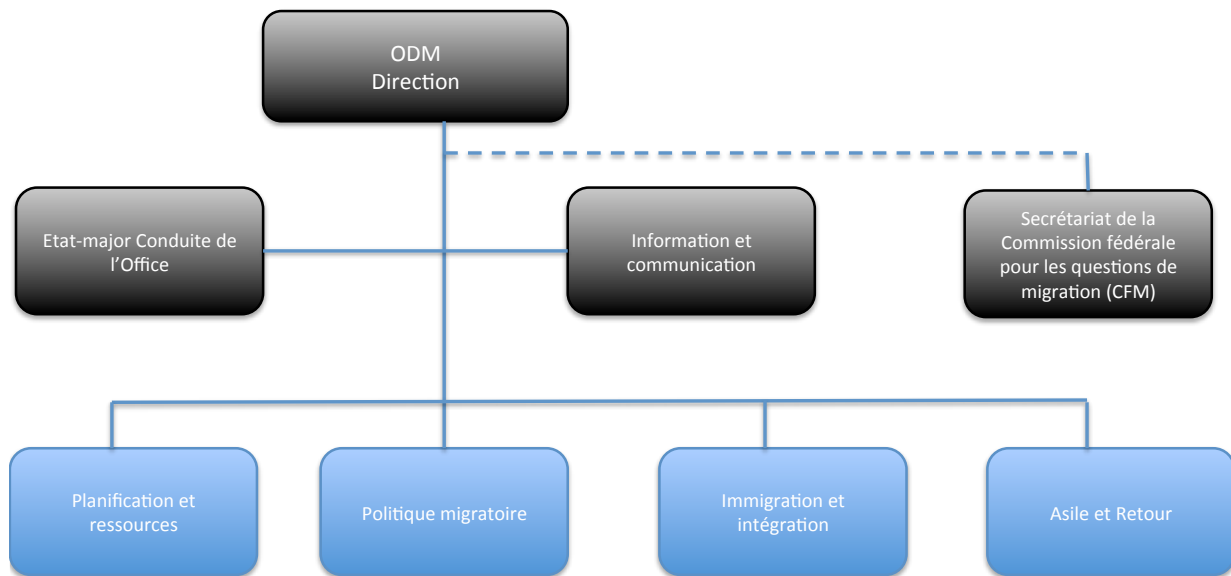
ODM
Direction

Etat-major Conduite de l'Office

Information et communication

Secrétariat de la Commission fédérale pour les questions de migration (CFM)

Planification et ressources

Politique migratoire

Immigration et intégration

Asile et Retour